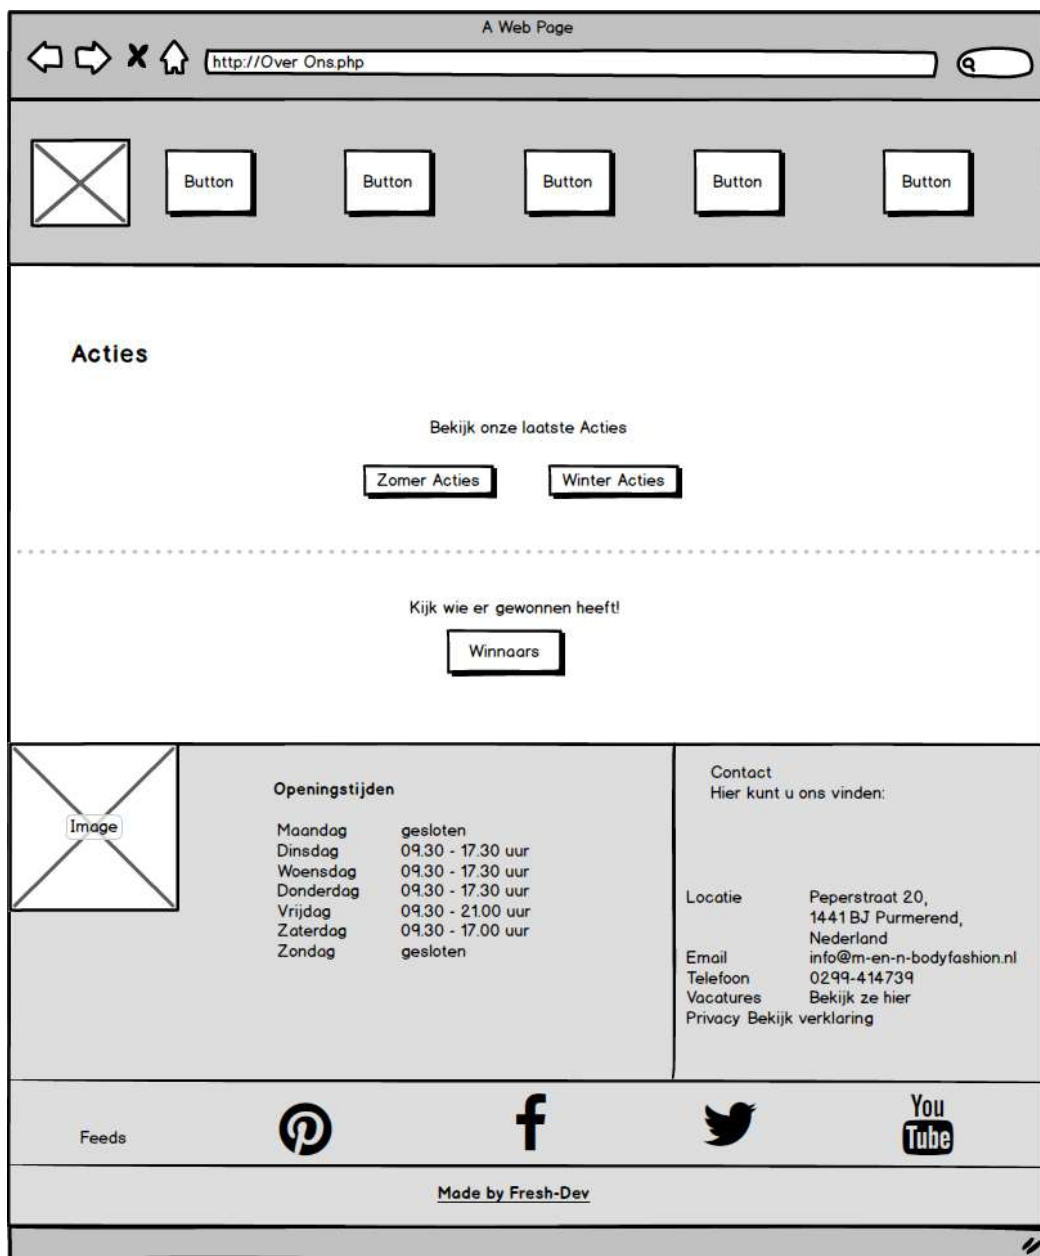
A Web Page

http://Over Ons.php

Button Button Button Button Button

Acties

Bekijk onze laatste Acties

Zomer Acties Winter Acties

Kijk wie er gewonnen heeft!

Winnaars

Image

Openingstijden

| Maandag | gesloten |
|---|---|
| Dinsdag | 09.30 - 17.30 uur |
| Woensdag | 09.30 - 17.30 uur |
| Donderdag | 09.30 - 17.30 uur |
| Vrijdag | 09.30 - 21.00 uur |
| Zaterdag | 09.30 - 17.00 uur |
| Zondag | gesloten |

Contact
Hier kunt u ons vinden:

| Locatie | Peperstraat 20, 1441 BJ Purmerend, Nederland |
|---|---|
| Email | info@m-en-n-bodyfashion.nl |
| Telefoon | 0299-414739 |
| Vacatures | Bekijk ze hier |
| Privacy | Bekijk verklaring |

Feeds

You Tube

Made by Fresh-Dev